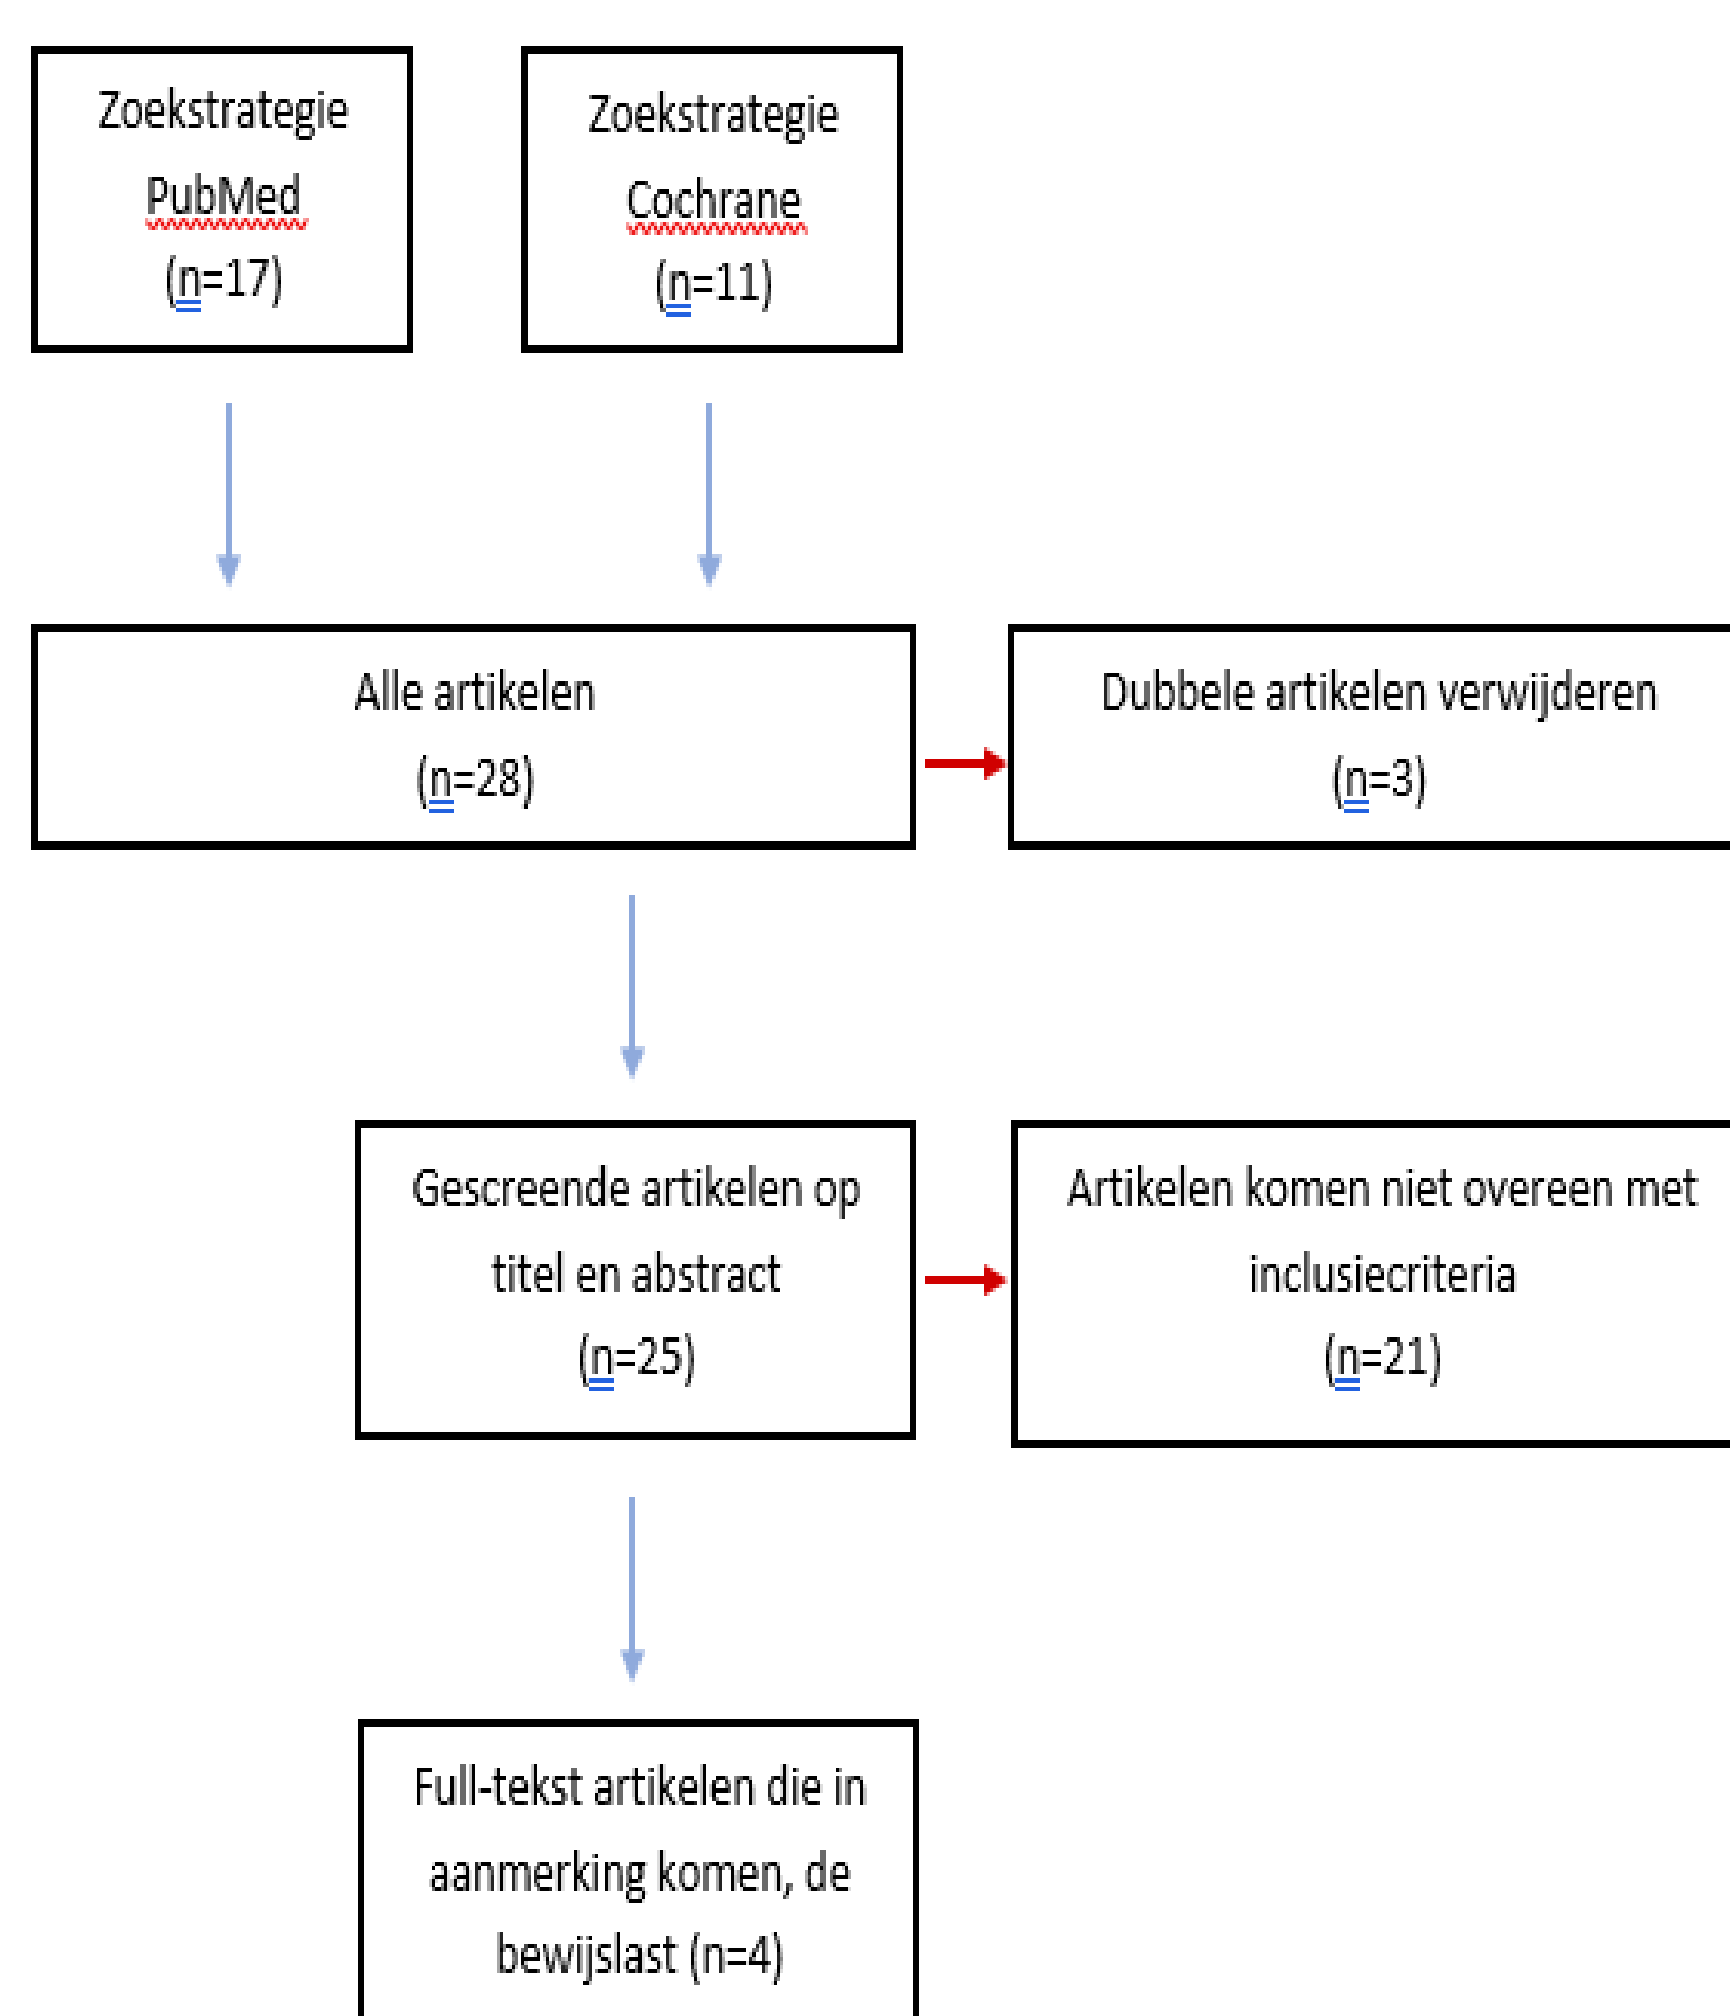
Zoekstrategie
PubMed
(n=17)

Zoekstrategie
Cochrane
(n=11)

Alle artikelen
(n=28)

Dubbele artikelen verwijderen
(n=3)

Gescreende artikelen op titel en abstract
(n=25)

Artikelen komen niet overeen met inclusiecriteria
(n=21)

Full-tekst artikelen die in aanmerking komen, de bewijslast (n=4)